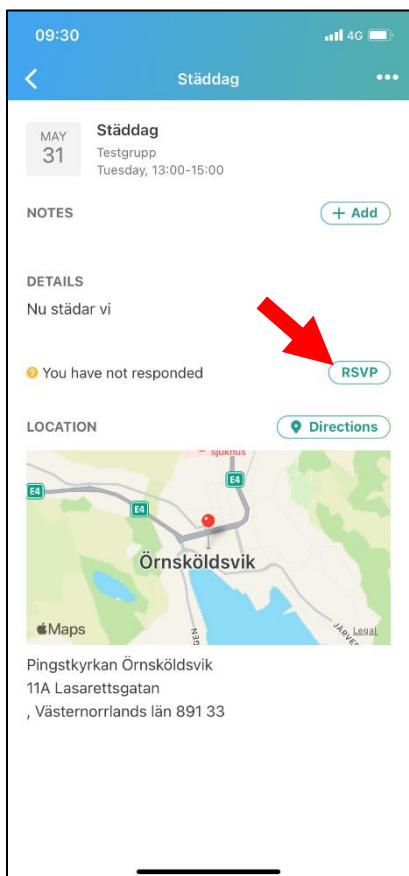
09:30
4G

Städdag

MAY
31

Städdag
Testgrupp
Tuesday, 13:00-15:00

NOTES
+ Add

DETAILS
Nu städar vi

You have not responded
RSVP

LOCATION
Directions

sjukhus
E4
E4
E4
Örnsköldsvik
Maps
Legal

Pingstkyrkan Örnsköldsvik
11A Lasarettsgatan
, Västernorrlands län 891 33